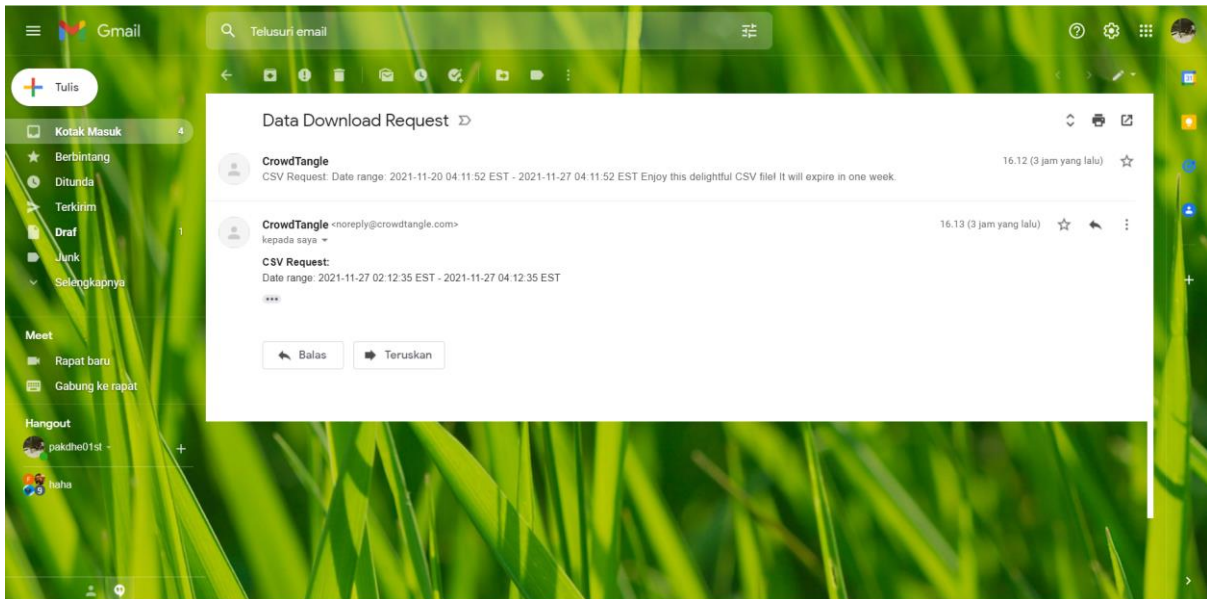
Gmail

Telusuri email

Tulis

Kotak Masuk 4
Berbintang
Ditunda
Terkirim
Draf 1
Junk
Selengkapnya

Meet
Rapat baru
Gabung ke rapat

Hangout
pakdhe01st
haha

Data Download Request

CrowdTangle
CSV Request: Date range: 2021-11-20 04:11:52 EST - 2021-11-27 04:11:52 EST Enjoy this delightful CSV file! It will expire in one week.
16.12 (3 jam yang lalu)

CrowdTangle <noreply@crowdtangle.com>
kepada saya
16.13 (3 jam yang lalu)

CSV Request:
Date range: 2021-11-27 02:12:35 EST - 2021-11-27 04:12:35 EST

Balas
Teruskan